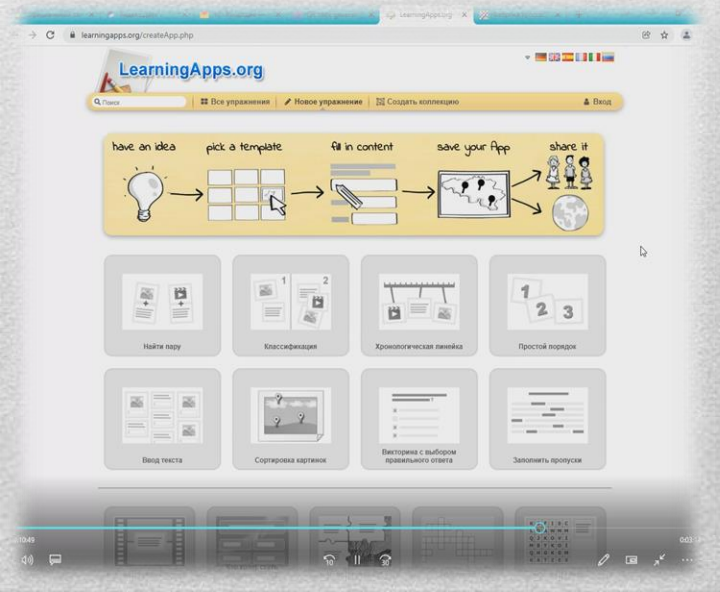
LearningApps.org

learningapps.org/createApp.php

LearningApps.org

Поиск

Все упражнения

Новое упражнение

Создать коллекцию

Вход

have an idea

pick a template

fill in content

save your App

share it

1

2

Найти пару

Классификация

Хронологическая линейка

1

2

3

Простой порядок

Ввод текста

Сортировка картинок

Викторина с выбором правильного ответа

Заполнить пропуски

10:49

10

30